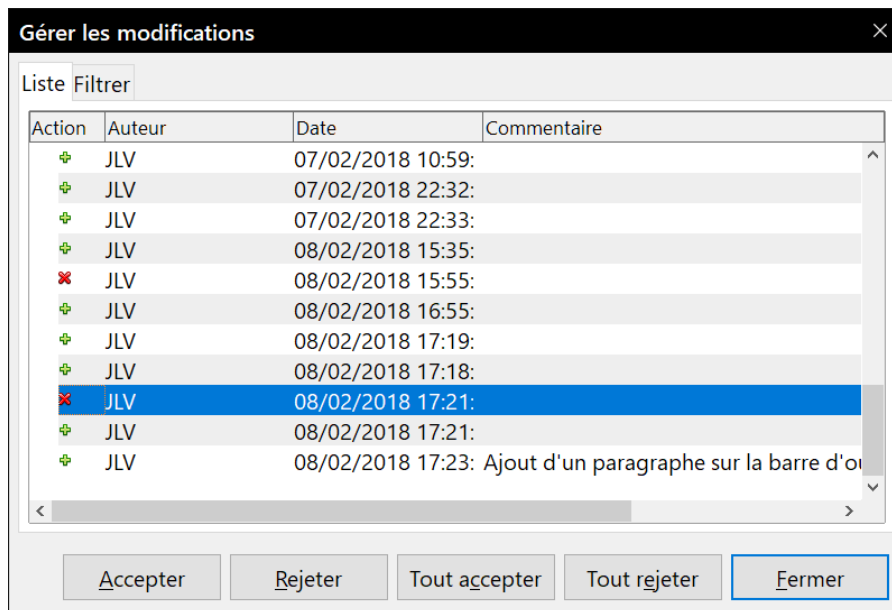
Gérer les modifications

Liste Filtrer

| Action | Auteur | Date | Commentaire |
|---|---|---|---|
| | JLV | 07/02/2018 10:59: | |
| | JLV | 07/02/2018 22:32: | |
| | JLV | 07/02/2018 22:33: | |
| | JLV | 08/02/2018 15:35: | |
| | JLV | 08/02/2018 15:55: | |
| | JLV | 08/02/2018 16:55: | |
| | JLV | 08/02/2018 17:19: | |
| | JLV | 08/02/2018 17:18: | |
| | JLV | 08/02/2018 17:21: | |
| | JLV | 08/02/2018 17:21: | |
| | JLV | 08/02/2018 17:23: | Ajout d'un paragraphe sur la barre d'ou |

Accepter Rejeter Tout accepter Tout rejeter Fermer